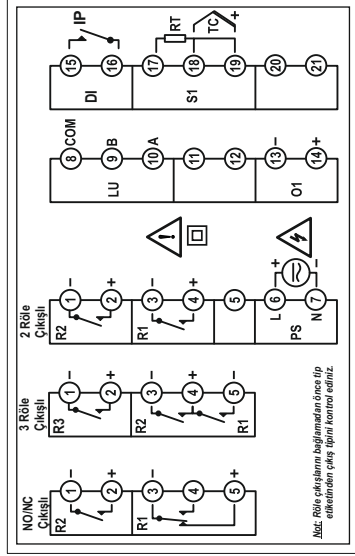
IP
15 16
DI
RT
TC
+
17 18 19
S1
20 21

8 COM
9 B
10 A
LU
11 12
13 –
14 +
O1

NO/NC Çıkışlı
R2
– 1
+ 2
R1
– 3
4
+ 5

3 Röle Çıkışlı
R3
– 1
+ 2
R2
– 3
+ 4
R1
– 5

2 Röle Çıkışlı
R2
– 1
+ 2
R1
– 3
+ 4
5
PS
L 6
N 7
+
–

Not: Röle çıkışlarını bağlamadan önce tip etiketinden çıkış tipini kontrol ediniz.